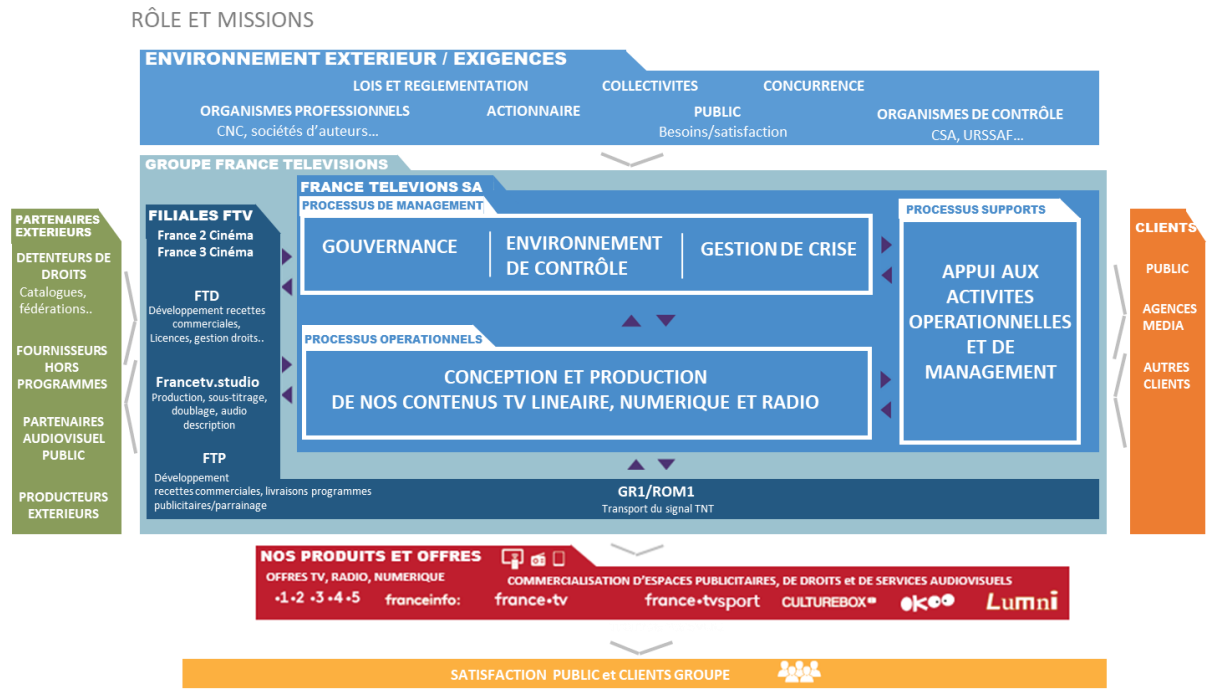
RÔLE ET MISSIONS

ENVIRONNEMENT EXTERIEUR / EXIGENCES

LOIS ET REGLEMENTATION

COLLECTIVITES

CONCURRENCE

ORGANISMES PROFESSIONNELS
CNC, sociétés d'auteurs...

ACTIONNAIRE

PUBLIC
Besoins/satisfaction

ORGANISMES DE CONTRÔLE
CSA, URSSAF...

GROUPE FRANCE TELEVISIONS

PARTENAIRES EXTERIEURS

DETENTEURS DE DROITS
Catalogues, fédérations..

FOURNISSEURS HORS PROGRAMMES

PARTENAIRES AUDIOVISUEL PUBLIC

PRODUCTEURS EXTERIEURS

FILIALES FTV

France 2 Cinéma
France 3 Cinéma

FTD
Développement recettes commerciales, Licences, gestion droits..

Francetv.studio
Production, sous-titrage, doublage, audio description

FTP
Développement recettes commerciales, livraisons programmes publicitaires/parrainage

FRANCE TELEVISIONS SA

PROCESSUS DE MANAGEMENT

GOUVERNANCE

ENVIRONNEMENT DE CONTRÔLE

GESTION DE CRISE

PROCESSUS OPERATIONNELS

CONCEPTION ET PRODUCTION DE NOS CONTENUS TV LINEAIRE, NUMERIQUE ET RADIO

PROCESSUS SUPPORTS

APPUI AUX ACTIVITES OPERATIONNELLES ET DE MANAGEMENT

GR1/ROM1
Transport du signal TNT

CLIENTS

PUBLIC

AGENCES MEDIA

AUTRES CLIENTS

NOS PRODUITS ET OFFRES

OFFRES TV, RADIO, NUMERIQUE

COMMERCIALISATION D'ESPACES PUBLICITAIRES, DE DROITS et DE SERVICES AUDIOVISUELS

•1 •2 •3 •4 •5 franceinfo: france•tv france•tvsport CULTUREBOX okoo Lumni

SATISFACTION PUBLIC et CLIENTS GROUPE